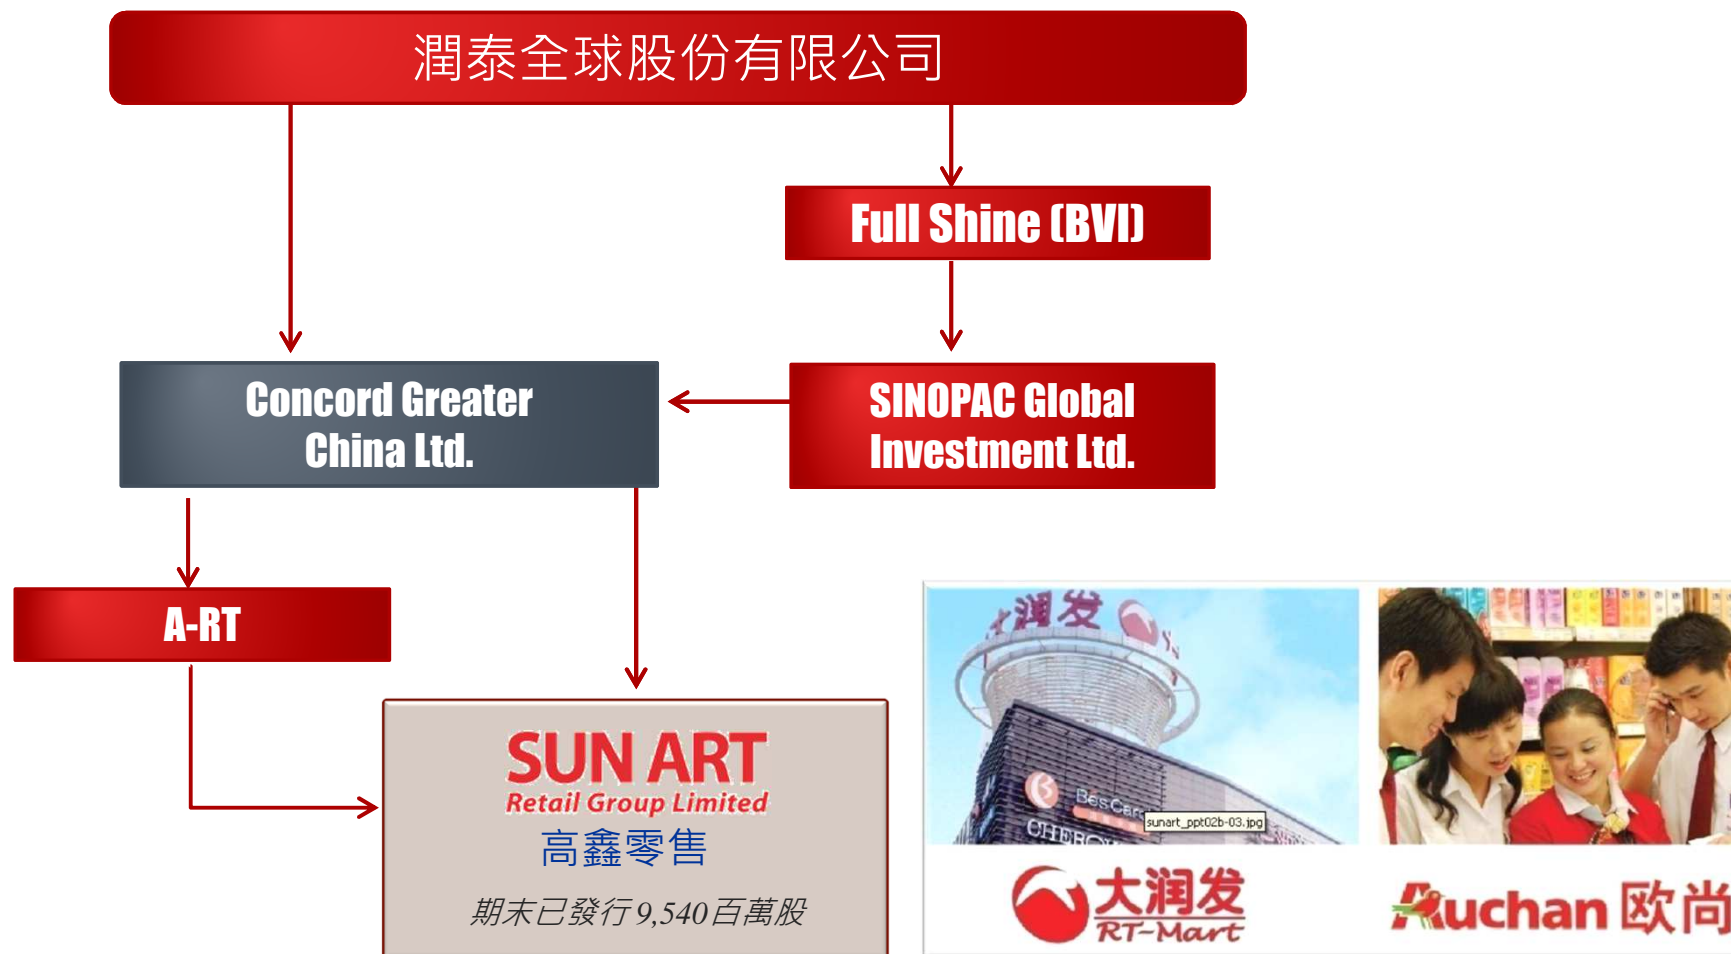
潤泰全球股份有限公司

Full Shine (BVI)

Concord Greater China Ltd.

SINOPAC Global Investment Ltd.

A-RT

SUN ART
Retail Group Limited
高鑫零售

期末已發行9,540百萬股

大润发

BesCar

sunart_ppt02b-03.jpg

大润发
RT-Mart

Auchan 欧尚